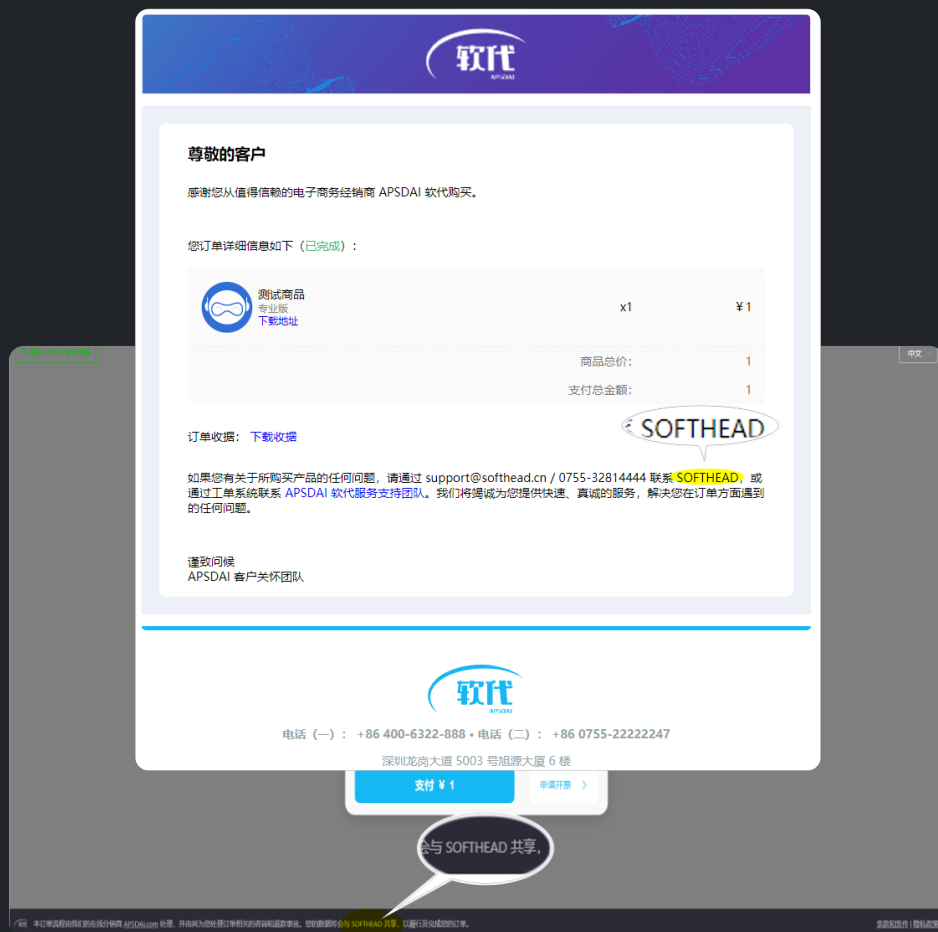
软代
APSDAI

尊敬的客户

感谢您从值得信赖的电子商务经销商 APSDAI 软代购买。

您订单详细信息如下（已完成）：

测试商品
专业版
下载地址

x1

¥ 1

商品总价： 1

支付总金额： 1

SOFTHEAD

订单收据： 下载收据

如果您有关于所购买产品的任何问题，请通过 support@softhead.cn / 0755-32814444 联系 SOFTHEAD，或通过工单系统联系 APSDAI 软代服务支持团队。我们将竭诚为您提供快速、真诚的服务，解决您在订单方面遇到的任何问题。

谨致问候
APSDAI 客户关怀团队

软代
APSDAI

电话（一）：+86 400-6322-888 • 电话（二）：+86 0755-22222247

深圳龙岗大道 5003 号旭源大厦 6 楼

中文

支付 ¥ 1

申请开票

会与 SOFTHEAD 共享。

本订单流程由我们的在线分销商 APSDAI.com 处理，并由其为您处理订单相关的咨询和退款事宜。您的数据将会与 SOFTHEAD 共享，以履行及完成您的订单。

条款和条件 | 隐私政策